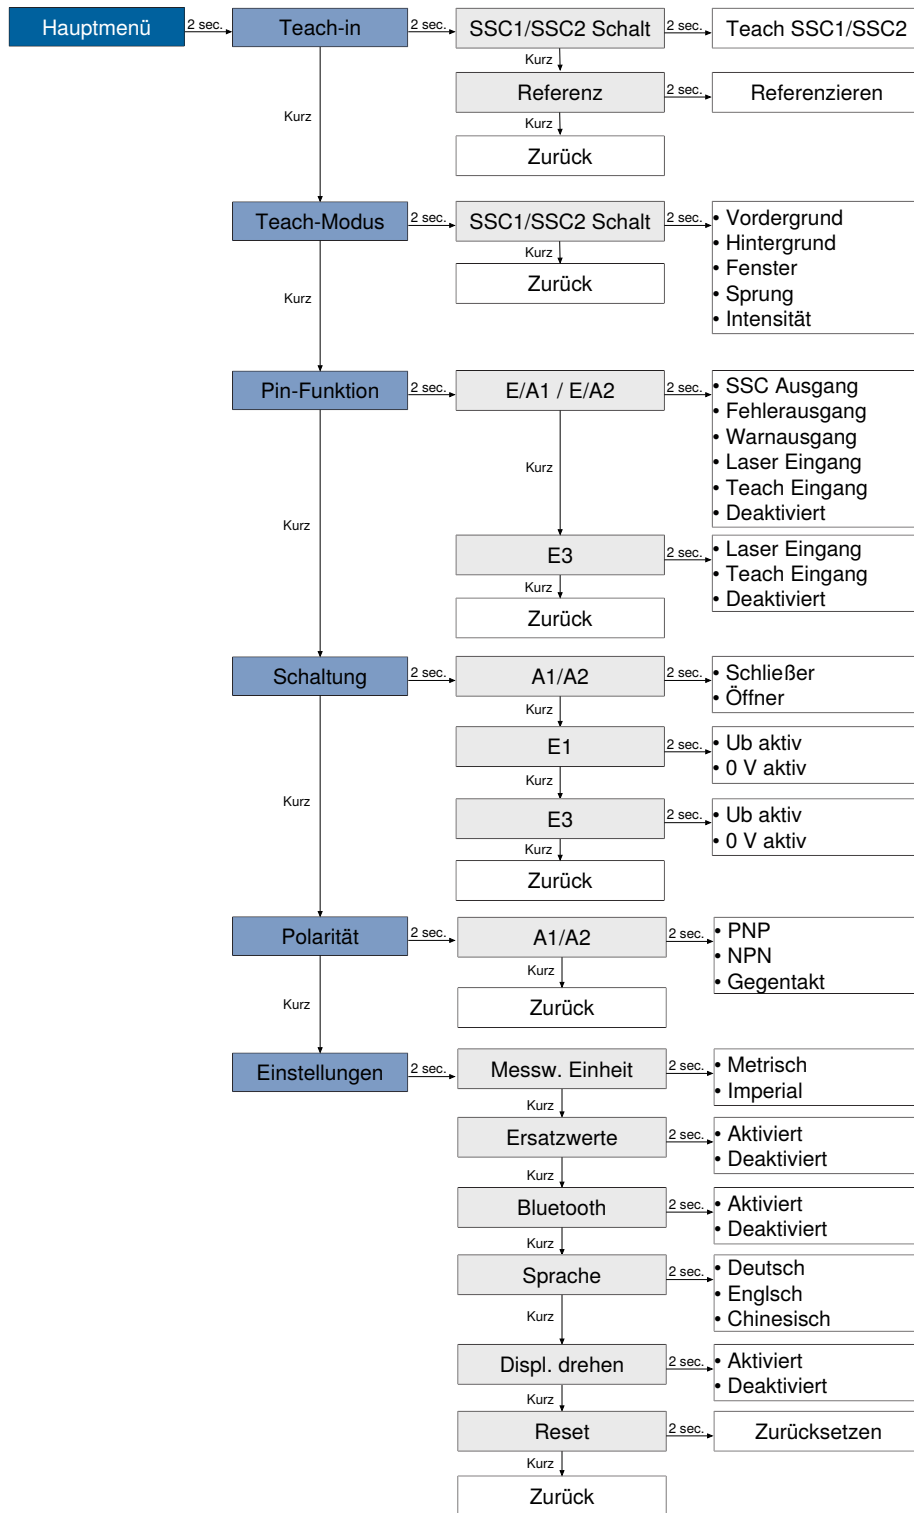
Hauptmenü 2 sec. Teach-in 2 sec. SSC1/SSC2 Schalt 2 sec. Teach SSC1/SSC2
Kurz
Referenz 2 sec. Referenzieren
Kurz
Zurück

Kurz

Teach-Modus 2 sec. SSC1/SSC2 Schalt 2 sec.
• Vordergrund
• Hintergrund
• Fenster
• Sprung
• Intensität
Kurz
Zurück

Kurz

Pin-Funktion 2 sec. E/A1 / E/A2 2 sec.
• SSC Ausgang
• Fehlerausgang
• Warnausgang
• Laser Eingang
• Teach Eingang
• Deaktiviert
Kurz
E3 2 sec.
• Laser Eingang
• Teach Eingang
• Deaktiviert
Kurz
Zurück

Kurz

Schaltung 2 sec. A1/A2 2 sec.
• Schließer
• Öffner
Kurz
E1 2 sec.
• Ub aktiv
• 0 V aktiv
Kurz
E3 2 sec.
• Ub aktiv
• 0 V aktiv
Kurz
Zurück

Kurz

Polarität 2 sec. A1/A2 2 sec.
• PNP
• NPN
• Gegentakt
Kurz
Zurück

Kurz

Einstellungen 2 sec. Messw. Einheit 2 sec.
• Metrisch
• Imperial
Kurz
Ersatzwerte 2 sec.
• Aktiviert
• Deaktiviert
Kurz
Bluetooth 2 sec.
• Aktiviert
• Deaktiviert
Kurz
Sprache 2 sec.
• Deutsch
• Englsch
• Chinesisch
Kurz
Displ. drehen 2 sec.
• Aktiviert
• Deaktiviert
Kurz
Reset 2 sec. Zurücksetzen
Kurz
Zurück